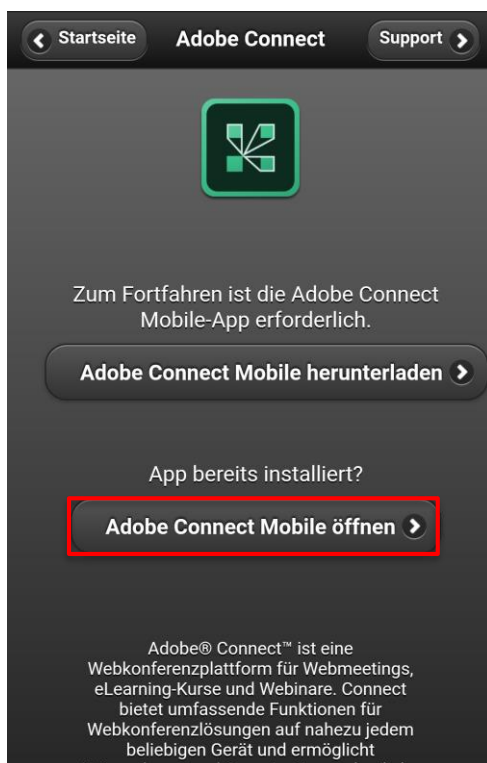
Startseite
Adobe Connect
Support

Zum Fortfahren ist die Adobe Connect Mobile-App erforderlich.

Adobe Connect Mobile herunterladen

App bereits installiert?

Adobe Connect Mobile öffnen

Adobe® Connect™ ist eine Webkonferenzplattform für Webmeetings, eLearning-Kurse und Webinare. Connect bietet umfassende Funktionen für Webkonferenzlösungen auf nahezu jedem beliebigen Gerät und ermöglicht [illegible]